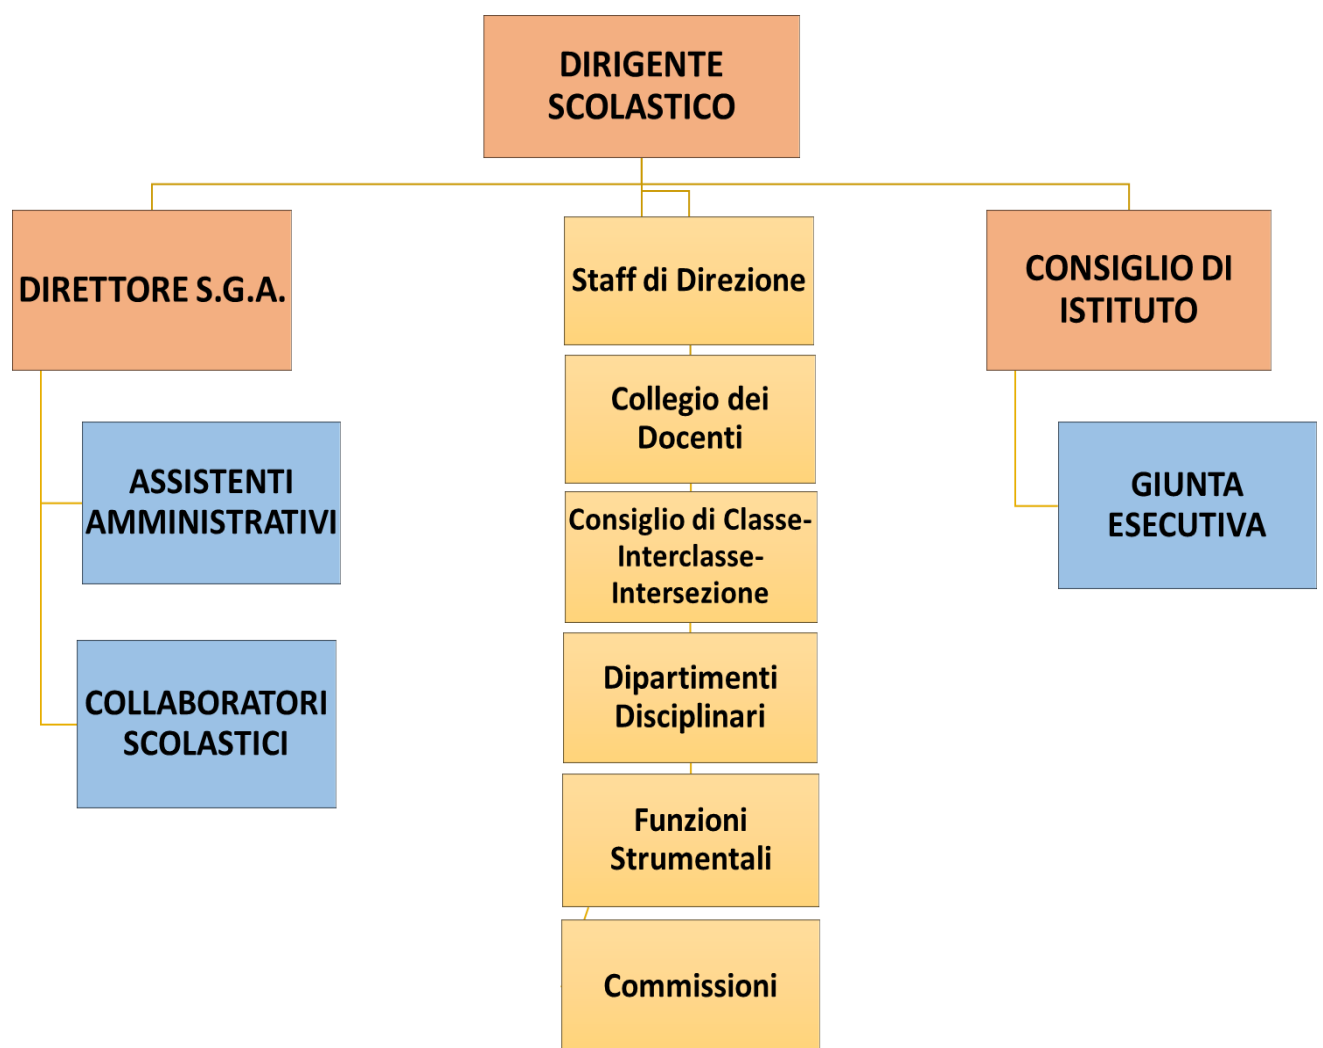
DIRIGENTE SCOLASTICO

DIRETTORE S.G.A.

ASSISTENTI AMMINISTRATIVI

COLLABORATORI SCOLASTICI

Staff di Direzione

Collegio dei Docenti

Consiglio di Classe-Interclasse-Intersezione

Dipartimenti Disciplinari

Funzioni Strumentali

Commissioni

CONSIGLIO DI ISTITUTO

GIUNTA ESECUTIVA